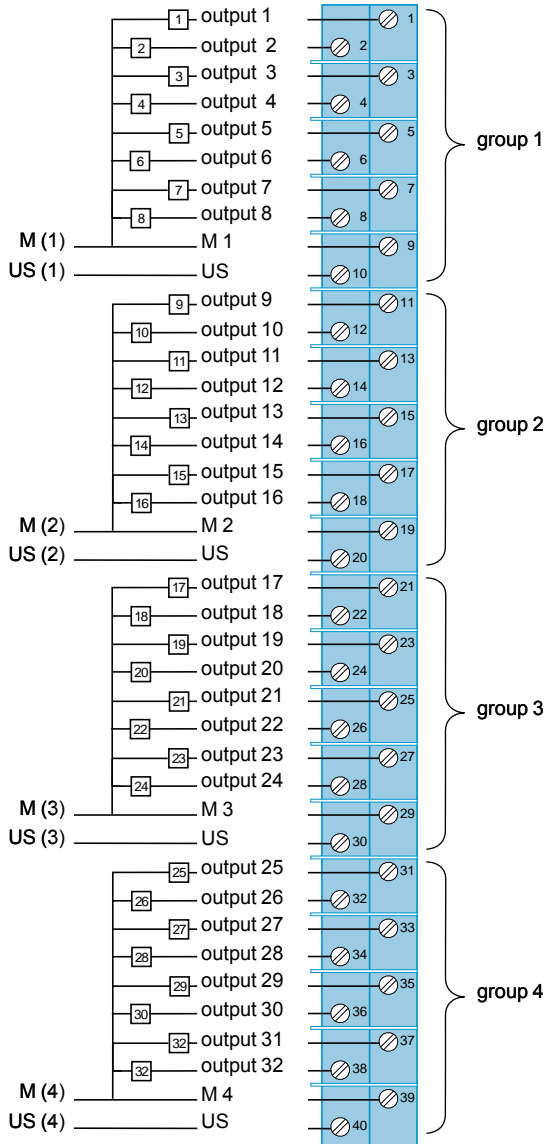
1 output 1
2 output 2
3 output 3
4 output 4
5 output 5
6 output 6
7 output 7
8 output 8
M (1) M 1
US (1) US
1
2
3
4
5
6
7
8
9
10
group 1

9 output 9
10 output 10
11 output 11
12 output 12
13 output 13
14 output 14
15 output 15
16 output 16
M (2) M 2
US (2) US
11
12
13
14
15
16
17
18
19
20
group 2

17 output 17
18 output 18
19 output 19
20 output 20
21 output 21
22 output 22
23 output 23
24 output 24
M (3) M 3
US (3) US
21
22
23
24
25
26
27
28
29
30
group 3

25 output 25
26 output 26
27 output 27
28 output 28
29 output 29
30 output 30
32 output 31
32 output 32
M (4) M 4
US (4) US
31
32
33
34
35
36
37
38
39
40
group 4